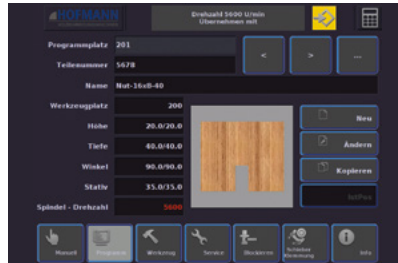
HOFMANN

Drehzahl 5600 U/min
Übernehmen mit

Programmplatz 201
Teilenummer 5678
Name Nut-16x8-40

<
>
...

Werkzeugplatz 200
Höhe 20.0/20.0
Tiefe 40.0/40.0
Winkel 90.0/90.0
Stativ 35.0/15.0
Spindel - Drehzahl 5600

Neu
Ändern
Kopieren
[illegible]

Manuell
Programm
Werkzeug
Service
Blockieren
Schieber Stimmung
Info